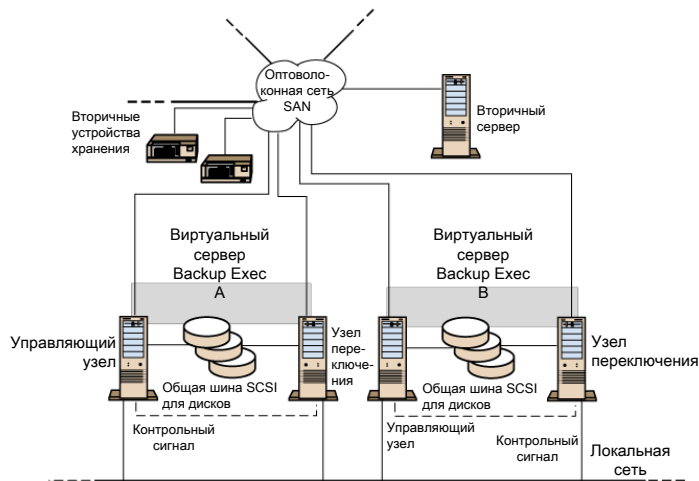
Оптоволоконная сеть SAN

Вторичные устройства хранения

Вторичный сервер

Виртуальный сервер Backup Exec A

Виртуальный сервер Backup Exec B

Управляющий узел

Узел переключения

Общая шина SCSI для дисков

Узел переключения

Общая шина SCSI для дисков

Контрольный сигнал

Управляющий узел

Контрольный сигнал

Локальная сеть